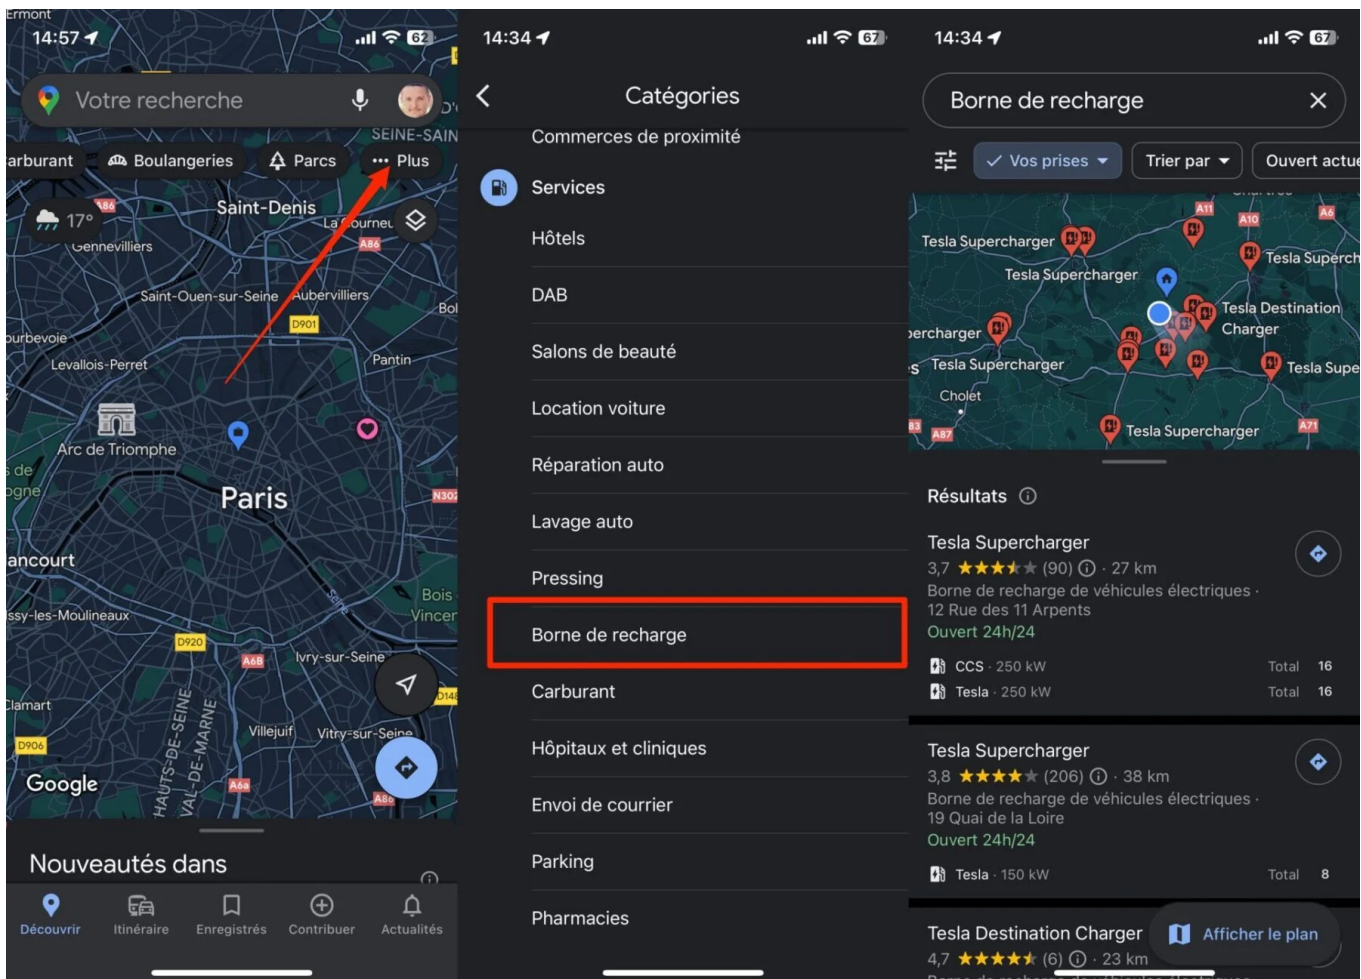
Ermont
14:57 62

Votre recherche

SEINE-SAIN

arburant Boulangeries Parcs ··· Plus

17°

Saint-Denis

Gennevilliers

La Courneu

A86

A86

Saint-Ouen-sur-Seine

Aubervilliers

Bol

urbevoie

D901

Levallois-Perret

Pantin

Arc de Triomphe

Paris

N302

ancourt

Bois Vincen

ssy-les-Moulineaux

D920

A6B

Ivry-sur-Seine

D148

lamart

Villejuif

Vitry-sur-Seine

D906

HAUTS-DE-SEINE

VAL-DE-MARNE

Google

A6a

A86

Nouveautés dans

Découvrir Itinéraire Enregistrés Contribuer Actualités

14:34 67

Catégories

Commerces de proximité

Services

Hôtels

DAB

Salons de beauté

Location voiture

Réparation auto

Lavage auto

Pressing

Borne de recharge

Carburant

Hôpitaux et cliniques

Envoi de courrier

Parking

Pharmacies

14:34 67

Borne de recharge

Vos prises Trier par Ouvert actue

A11 A10 A6

Tesla Supercharger

Tesla Superch

Tesla Supercharger

Tesla Destination Charger

ercharger

Tesla Supercharger

Tesla Supe

Cholet

83 A87

Tesla Supercharger

A71

Résultats

Tesla Supercharger
3,7 (90) · 27 km
Borne de recharge de véhicules électriques · 12 Rue des 11 Arpents
Ouvert 24h/24
CCS · 250 kW Total 16
Tesla · 250 kW Total 16

Tesla Supercharger
3,8 (206) · 38 km
Borne de recharge de véhicules électriques · 19 Quai de la Loire
Ouvert 24h/24
Tesla · 150 kW Total 8

Tesla Destination Charger
4,7 (6) · 23 km

Afficher le plan